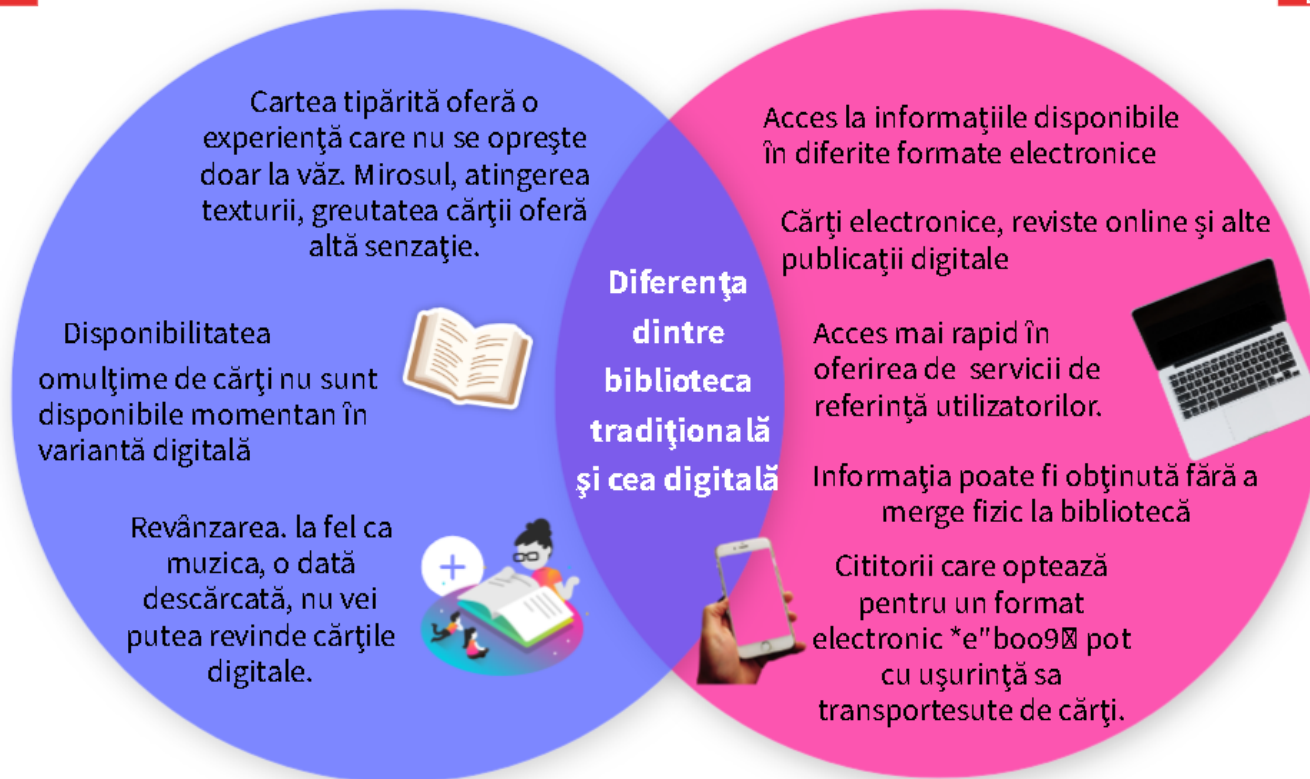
Cartea tipărită oferă o experienţă care nu se opreşte doar la văz. Mirosul, atingerea texturii, greutatea cărţii oferă altă senzaţie.

Disponibilitatea

omulţime de cărţi nu sunt disponibile momentan în variantă digitală

Revânzarea. la fel ca muzica, o dată descărcată, nu vei putea revinde cărţile digitale.

Diferenţa dintre biblioteca tradiţională şi cea digitală

Acces la informaţiile disponibile în diferite formate electronice

Cărţi electronice, reviste online şi alte publicaţii digitale

Acces mai rapid în oferirea de servicii de referinţă utilizatorilor.

Informaţia poate fi obţinută fără a merge fizic la bibliotecă

Cititorii care optează pentru un format electronic *e"boo9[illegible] pot cu uşurinţă sa transportesute de cărţi.